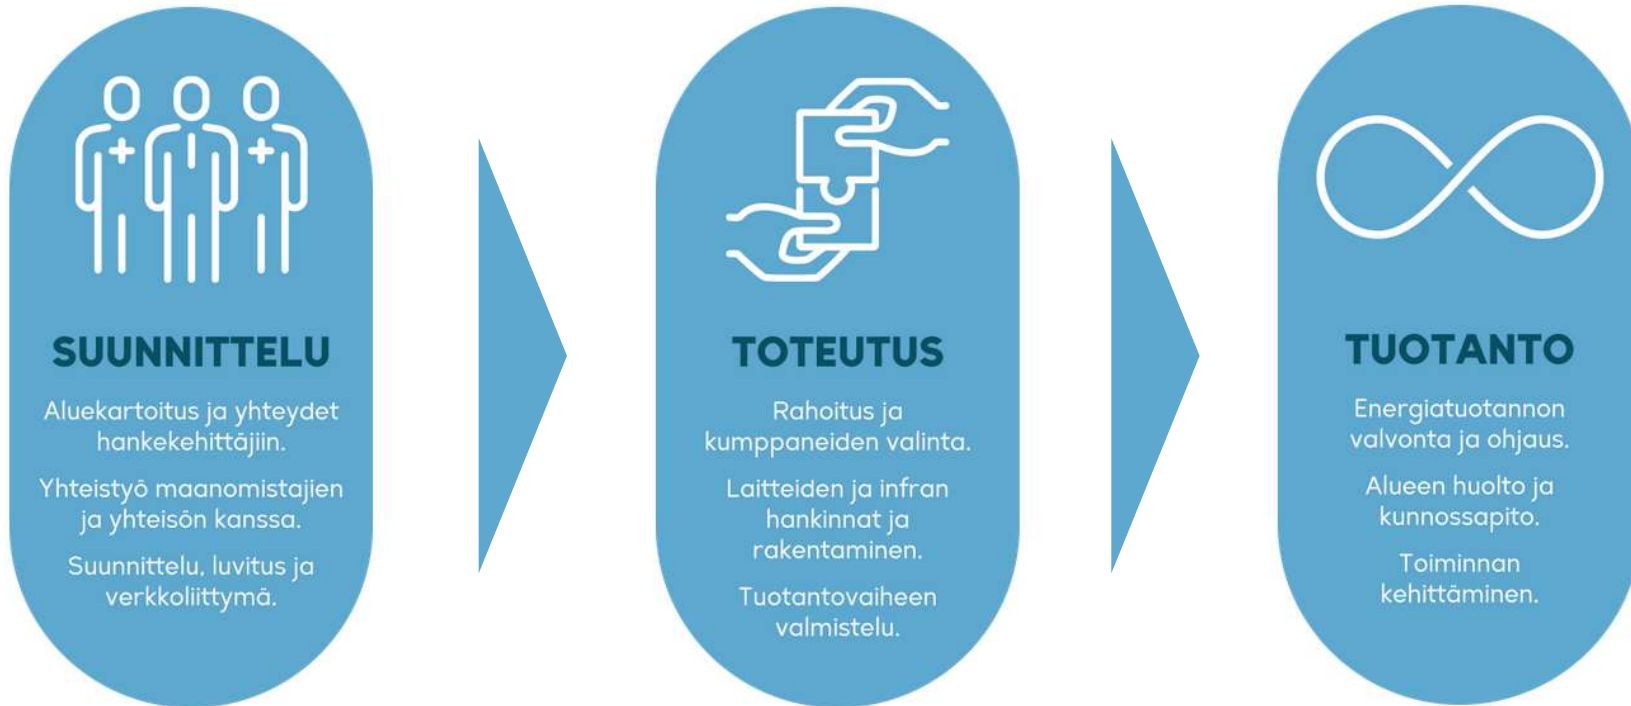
SUUNNITTELU

Aluekartoitus ja yhteydet hankekehittäjiin.

Yhteistyö maanomistajien ja yhteisön kanssa.

Suunnittelu, luvitus ja verkkoliittymä.

TOTEUTUS

Rahoitus ja kumppaneiden valinta.

Laitteiden ja infran hankinnat ja rakentaminen.

Tuotantovaiheen valmistelu.

TUOTANTO

Energiatuotannon valvonta ja ohjaus.

Alueen huolto ja kunnossapito.

Toiminnan kehittäminen.